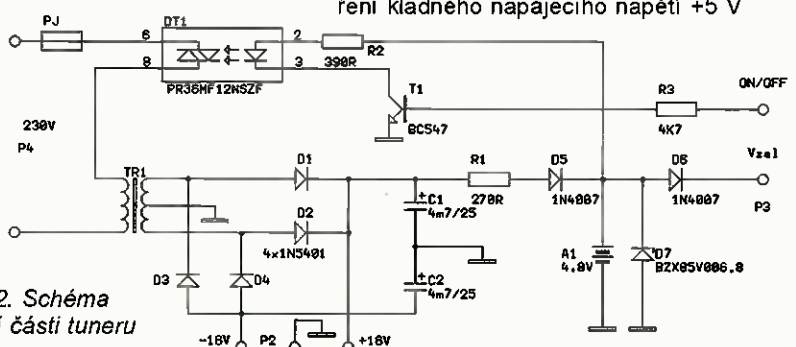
ření kladného napájecího napětí +5 V

PJ
DT1
6
2
8
3
R2
390R
PR36MF12NSZF
T1
BC547
R3
4K7
ON/OFF
230V
P4
TR1
D1
R1
270R
D5
1N4007
D6
1N4007
Vzal
P3
D2
4x1N5401
C1
4m7/25
C2
4m7/25
A1
4.8V
D7
BZX85V006.8
D3
D4
2. Schéma
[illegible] části tuneru
-18V
P2
+18V